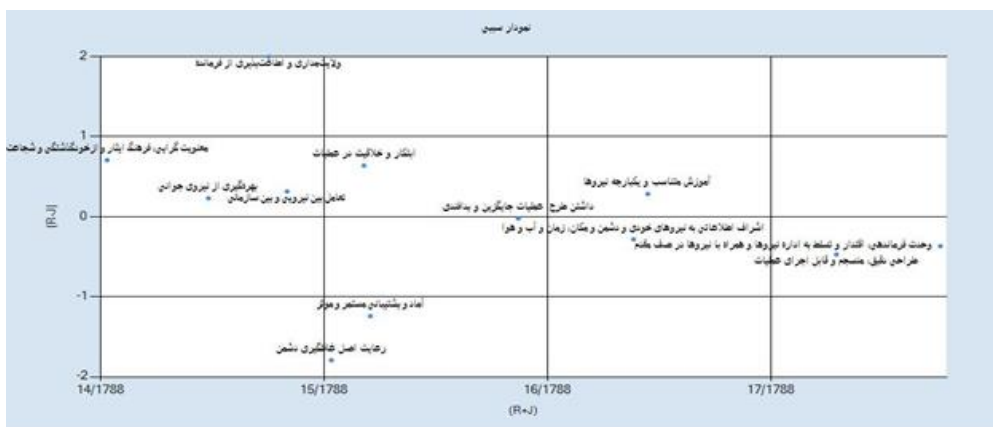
نمودار سببی

2
1
0
-1
-2

(R-J)

ولایت‌مداری و اطاعت‌پذیری از فرمانده

معنویت گرایی، فرهنگ ایثار و ازخودگذشتگی و شجاعت

ابتکار و خلاقیت در عملیات

بهره‌گیری از نیروی هوایی

تعامل بین نیرویی و بین سازمانی

آموزش متناسب و یکپارچه نیروها

داشتن طرح عملیات جایگزین و پدافندی

اشراف اطلاعاتی به نیروهای خودی و دشمن و مکان، زمان و آب و هوا

وحدت فرماندهی، اقتدار و تسلط به اداره نیروها و همراه با نیروها در صف مقدم

طراحی دقیق، منسجم و قابل اجرای عملیات

آماد و پشتیبانی مستمر و موثر

رعایت اصل غافلگیری دشمن

14/1788
15/1788
16/1788
17/1788

(R+J)